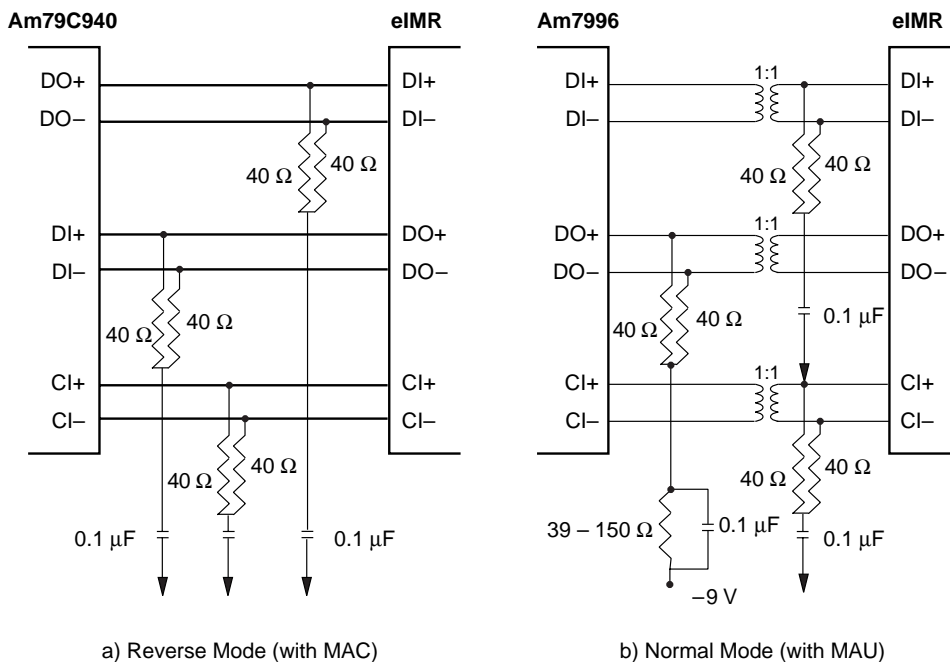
Am79C940

eIMR

DO+
DO–
DI+
DI–
CI+
CI–

DI+
DI–
DO+
DO–
CI+
CI–

40 Ω
40 Ω
40 Ω
40 Ω
40 Ω
40 Ω

0.1 μF
0.1 μF

a) Reverse Mode (with MAC)

Am7996

eIMR

DI+
DI–
DO+
DO–
CI+
CI–

1:1
1:1
1:1

DI+
DI–
DO+
DO–
CI+
CI–

40 Ω
40 Ω
40 Ω
40 Ω
40 Ω
40 Ω

0.1 μF
39 – 150 Ω
0.1 μF
0.1 μF
–9 V

b) Normal Mode (with MAU)